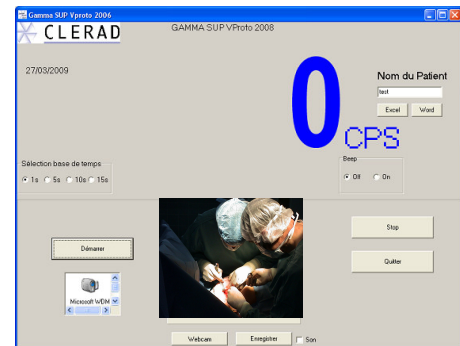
Gamma SUP Vproto 2006

CLERAD

GAMMA SUP VProto 2008

27/03/2009

0

CPS

Nom du Patient

test

Excel

Word

Sélection base de temps

1s 5s 10s 15s

Beep

Off On

Démarrer

Stop

Quitter

Microsoft WDM

Webcam

Enregistrer

Son